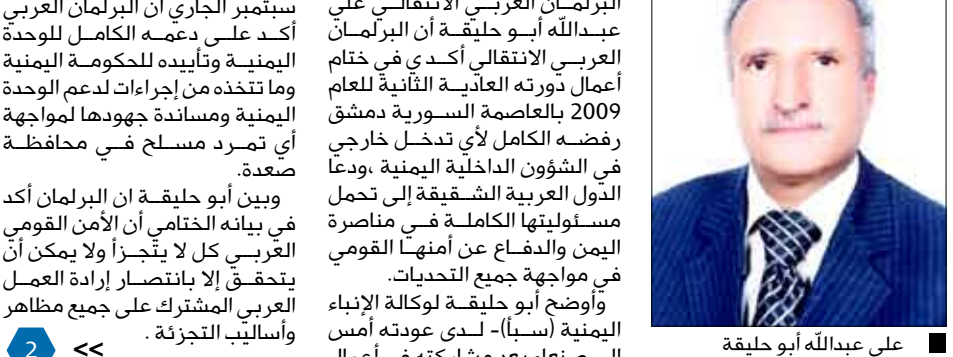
سبتمبر الجاري أن البرلمان العربي أكد على دعمه الكامل للوحدة اليمنية وتأييده للحكومة اليمنية وما تتخذه من إجراءات لدعم الوحدة اليمنية ومساندة جهودها لمواجهة أي تمرد مسلح في محافظة صعدة.

وبين أبو حليقة ان البرلمان أكد في بيانه الختامي أن الأمن القومي العربي كل لا يتجزأ ولا يمكن أن يتحقق إلا بانتصار إرادة العمل العربي المشترك على جميع مظاهر وأساليب التجزئة .

2 >>

البرلمان العربي الانتقالي علي عبدالله أبو حليقة أن البرلمان العربي الانتقالي أكد في ختام أعمال دورته العادية الثانية للعام 2009 بالعاصمة السورية دمشق رفضه الكامل لأي تدخل خارجي في الشؤون الداخلية اليمنية ،ودعا الدول العربية الشقيقة إلى تحمل مسئوليتها الكاملة في مناصرة اليمن والدفاع عن أمنها القومي في مواجهة جميع التحديات.

وأوضح أبو حليقة لوكالة الإنباء اليمنية (سبأ)- لدى عودته أمس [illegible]

علي عبدالله أبو حليقة